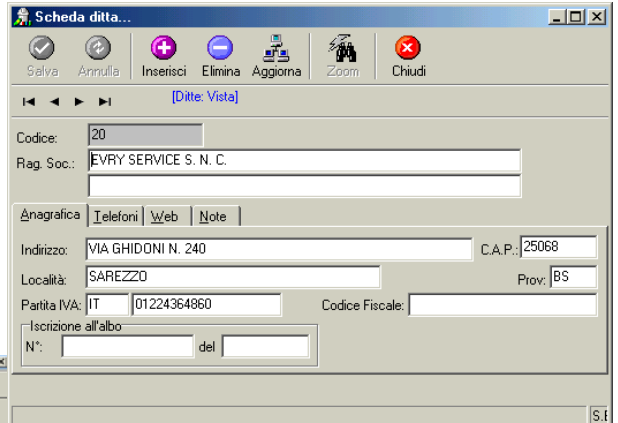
Scheda ditta...

Salva Annulla Inserisci Elimina Aggiorna Zoom Chiudi

[Ditte: Vista]

Codice: 20
Rag. Soc.: EVRY SERVICE S. N. C.

Anagrafica | Telefoni | Web | Note

Indirizzo: VIA GHIDONI N. 240
C.A.P.: 25068
Località: SAREZZO
Prov.: BS
Partita IVA: IT 01224364860
Codice Fiscale:
Iscrizione all'albo
N°: del

S.I